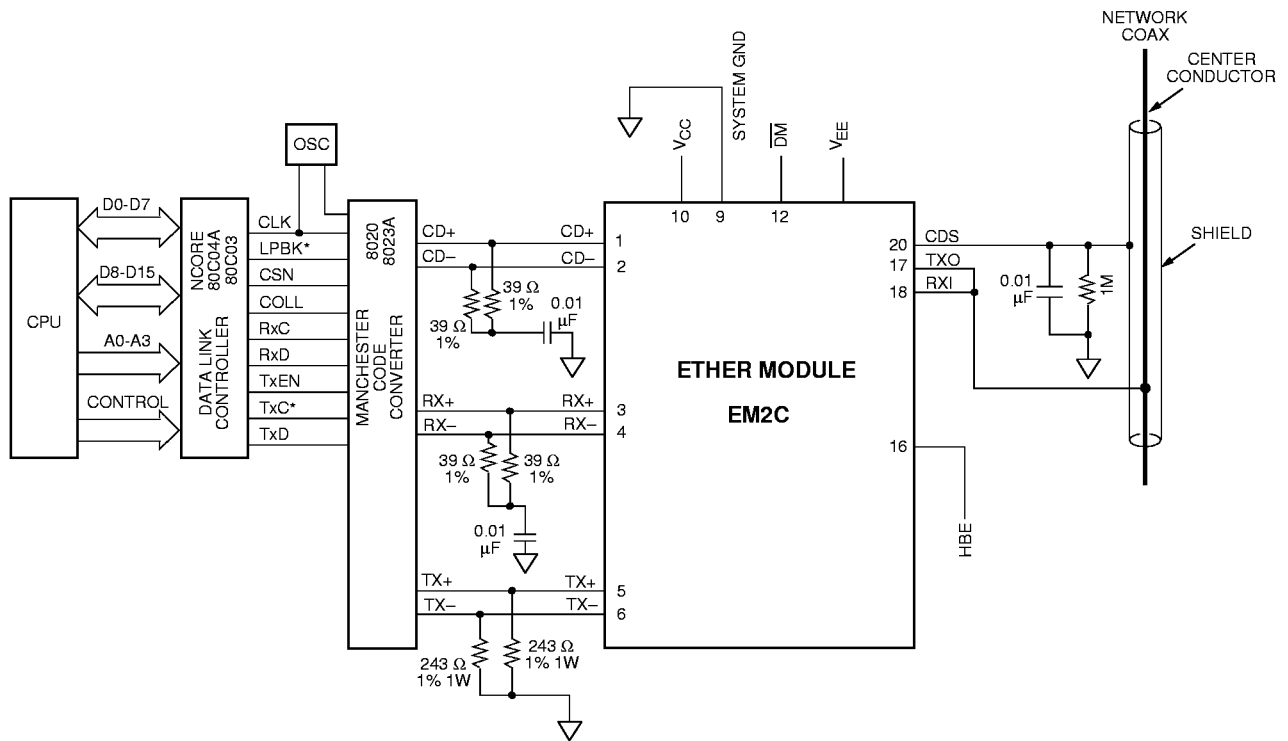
NETWORK COAX
CENTER CONDUCTOR
SYSTEM GND
$V_{CC}$
$\overline{DM}$
$V_{EE}$
OSC
CPU
D0-D7
D8-D15
A0-A3
CONTROL
NCORE 80C04A 80C03
DATA LINK CONTROLLER
CLK
LPBK*
CSN
COLL
RxC
RxD
TxEN
TxC*
TxD
8020 8023A
MANCHESTER CODE CONVERTER
CD+
CD−
CD+
CD−
39 Ω 1%
39 Ω 1%
0.01 µF
RX+
RX−
RX+
RX−
39 Ω 1%
39 Ω 1%
0.01 µF
TX+
TX−
TX+
TX−
243 Ω 1% 1W
243 Ω 1% 1W
10
9
12
1
2
3
4
5
6
ETHER MODULE
EM2C
20
17
18
16
CDS
TXO
RXI
0.01 µF
1M
SHIELD
HBE